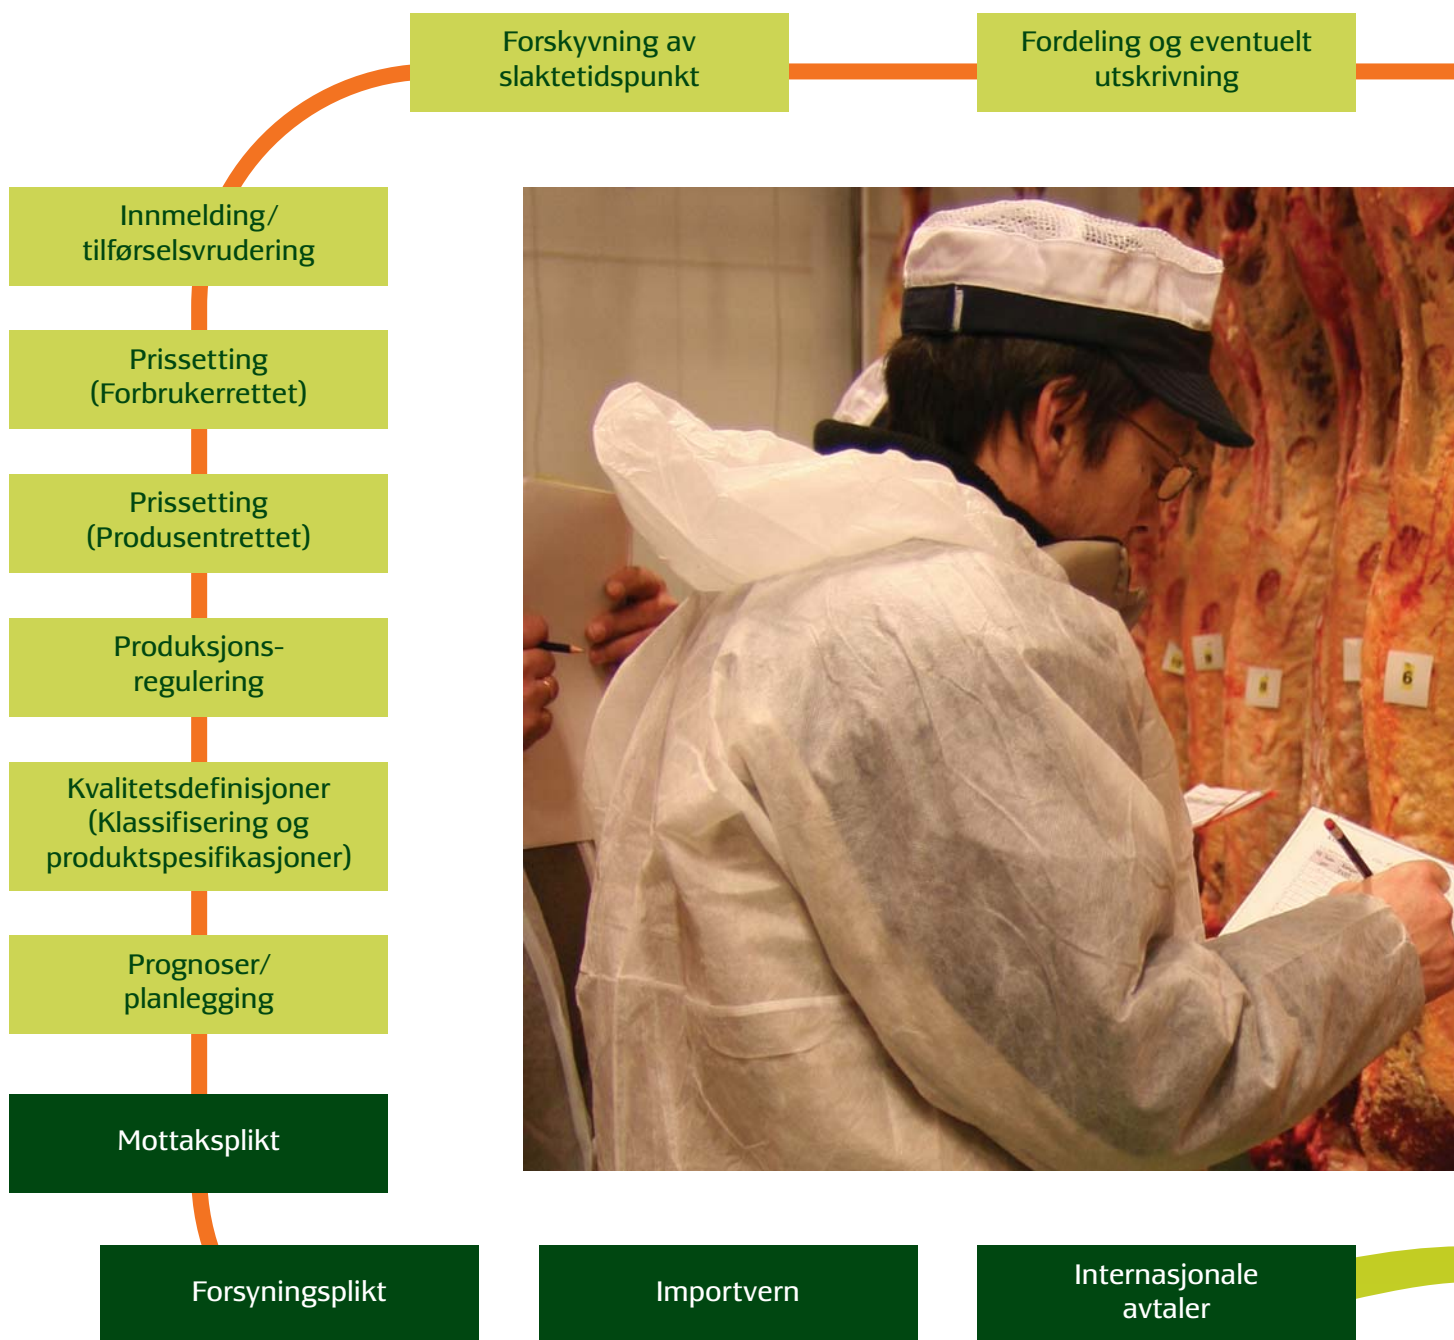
Forskyvning av slaktetidspunkt

Fordeling og eventuelt utskrivning

Innmelding/ tilførselsvrudering

Prissetting (Forbrukerrettet)

Prissetting (Produsentrettet)

Produksjonsregulering

Kvalitetsdefinisjoner (Klassifisering og produktspesifikasjoner)

Prognoser/ planlegging

Mottaksplikt

Forsyningsplikt

Importvern

Internasjonale avtaler

6